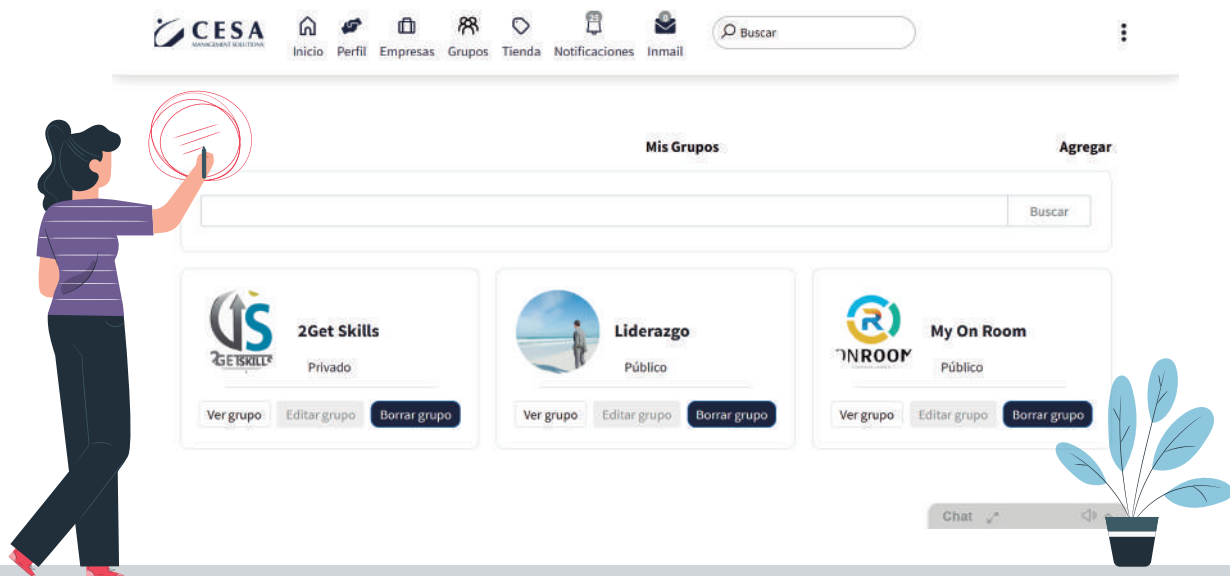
CESA
MANAGEMENT SOLUTIONS

Inicio Perfil Empresas Grupos Tienda Notificaciones Inmail

Buscar

Mis Grupos

Agregar

Buscar

2GETSKILLS
2Get Skills
Privado
Ver grupo Editar grupo Borrar grupo

Liderazgo
Público
Ver grupo Editar grupo Borrar grupo

ONROOM
My On Room
Público
Ver grupo Editar grupo Borrar grupo

Chat